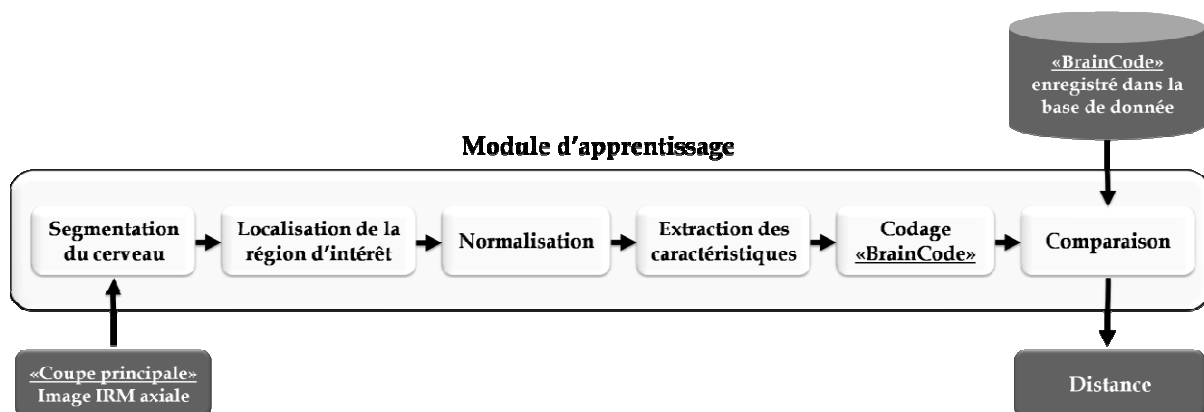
«BrainCode» enregistré dans la base de donnée

Module d'apprentissage

Segmentation du cerveau

Localisation de la région d'intérêt

Normalisation

Extraction des caractéristiques

Codage «BrainCode»

Comparaison

«Coupe principale» Image IRM axiale

Distance